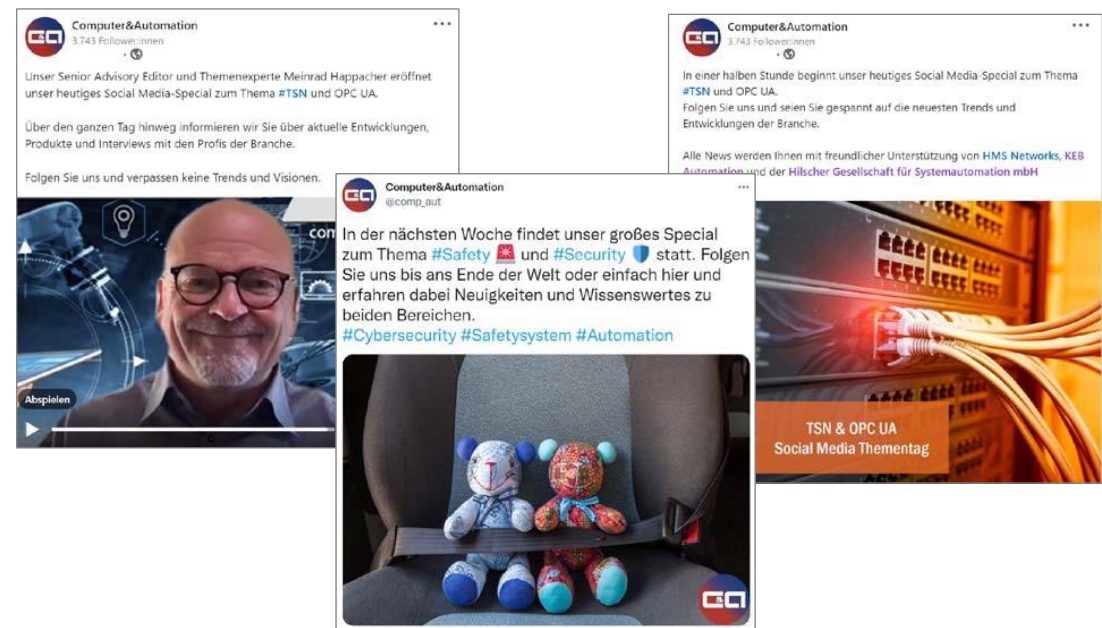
Computer&Automation
3.743 Follower:innen
• 

Unser Senior Advisory Editor und Themenexperte Meinrad Happacher eröffnet unser heutiges Social Media-Special zum Thema #TSN und OPC UA.

Über den ganzen Tag hinweg informieren wir Sie über aktuelle Entwicklungen, Produkte und Interviews mit den Profis der Branche.

Folgen Sie uns und verpassen keine Trends und Visionen.

Abspielen

Computer&Automation
@comp_aut

In der nächsten Woche findet unser großes Special zum Thema #Safety 🚨 und #Security 🛡 statt. Folgen Sie uns bis ans Ende der Welt oder einfach hier und erfahren dabei Neuigkeiten und Wissenswertes zu beiden Bereichen.
#Cybersecurity #Safetysystem #Automation

Computer&Automation
3.743 Follower:innen
• 

In einer halben Stunde beginnt unser heutiges Social Media-Special zum Thema #TSN und OPC UA.
Folgen Sie uns und seien Sie gespannt auf die neuesten Trends und Entwicklungen der Branche.

Alle News werden Ihnen mit freundlicher Unterstützung von HMS Networks, KEB Automation und der Hilscher Gesellschaft für Systemautomation mbH

TSN & OPC UA
Social Media Thementag